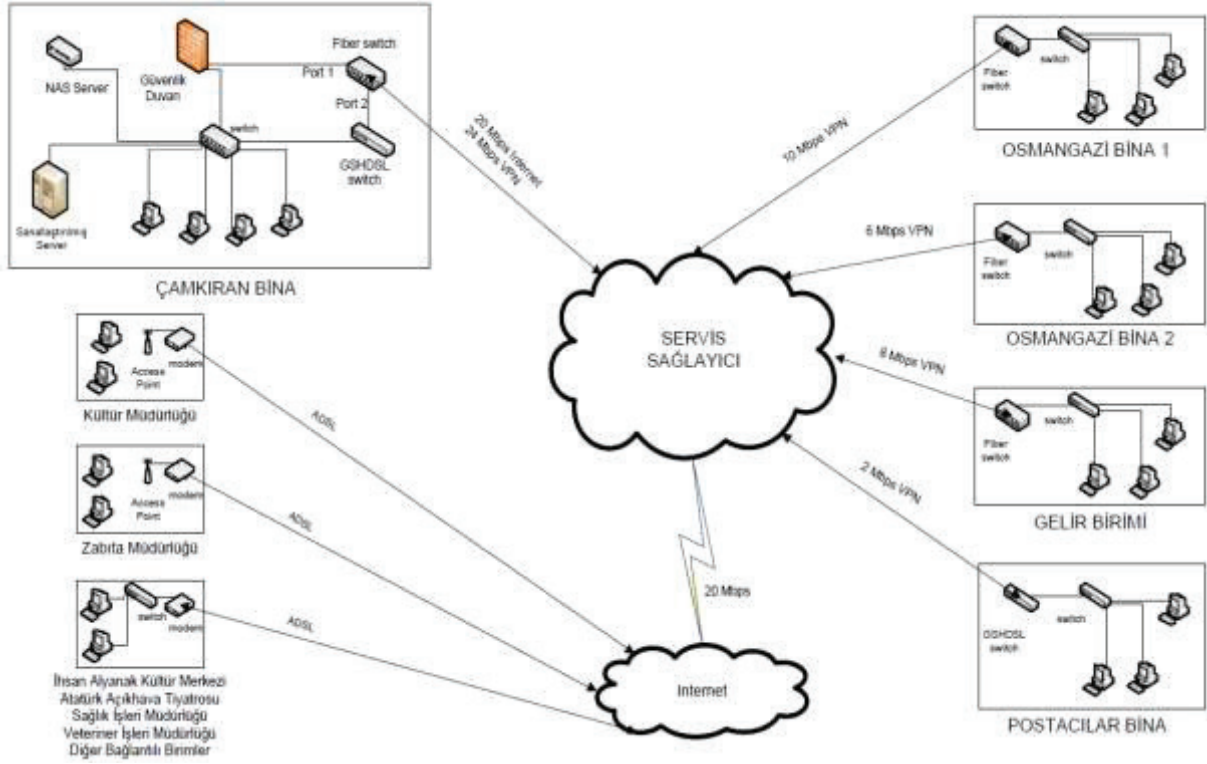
NAS Server

Güvenlik Duvarı

Fiber switch

Port 1

Port 2

switch

GSHDSL switch

Sanallaştırılmış Server

ÇAMKIRAN BİNA

20 Mbps Internet
24 Mbps VPN

10 Mbps VPN

Fiber switch

switch

OSMANGAZİ BİNA 1

6 Mbps VPN

Fiber switch

switch

OSMANGAZİ BİNA 2

SERVİS SAĞLAYICI

8 Mbps VPN

Fiber switch

switch

GELİR BİRİMİ

2 Mbps VPN

GSHDSL switch

switch

POSTACILAR BİNA

Access Point

modem

Kültür Müdürlüğü

ADSL

Access Point

modem

Zabıta Müdürlüğü

ADSL

switch

modem

ADSL

İhsan Alyanak Kültür Merkezi
Atatürk Açıkhava Tiyatrosu
Sağlık İşleri Müdürlüğü
Veteriner İşleri Müdürlüğü
Diğer Bağlantılı Birimler

20 Mbps

Internet